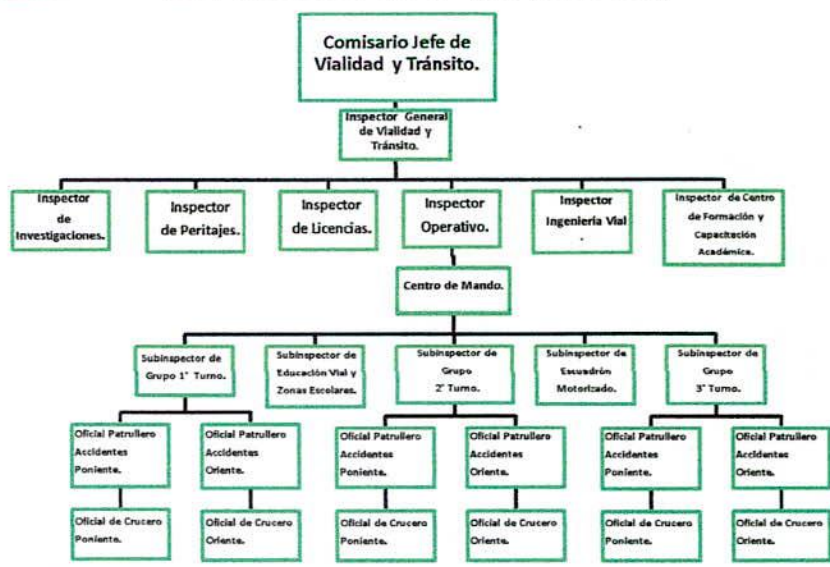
Comisario Jefe de Vialidad y Tránsito.

Inspector General de Vialidad y Tránsito.

Inspector de Investigaciones.

Inspector de Peritajes.

Inspector de Licencias.

Inspector Operativo.

Inspector Ingeniería Vial

Inspector de Centro de Formación y Capacitación Académica.

Centro de Mando.

Subinspector de Grupo 1° Turno.

Subinspector de Educación Vial y Zonas Escolares.

Subinspector de Grupo 2° Turno.

Subinspector de Escuadrón Motorizado.

Subinspector de Grupo 3° Turno.

Oficial Patrullero Accidentes Poniente.

Oficial Patrullero Accidentes Oriente.

Oficial Patrullero Accidentes Poniente.

Oficial Patrullero Accidentes Oriente.

Oficial Patrullero Accidentes Poniente.

Oficial Patrullero Accidentes Oriente.

Oficial de Crucero Poniente.

Oficial de Crucero Oriente.

Oficial de Crucero Poniente.

Oficial de Crucero Oriente.

Oficial de Crucero Poniente.

Oficial de Crucero Oriente.